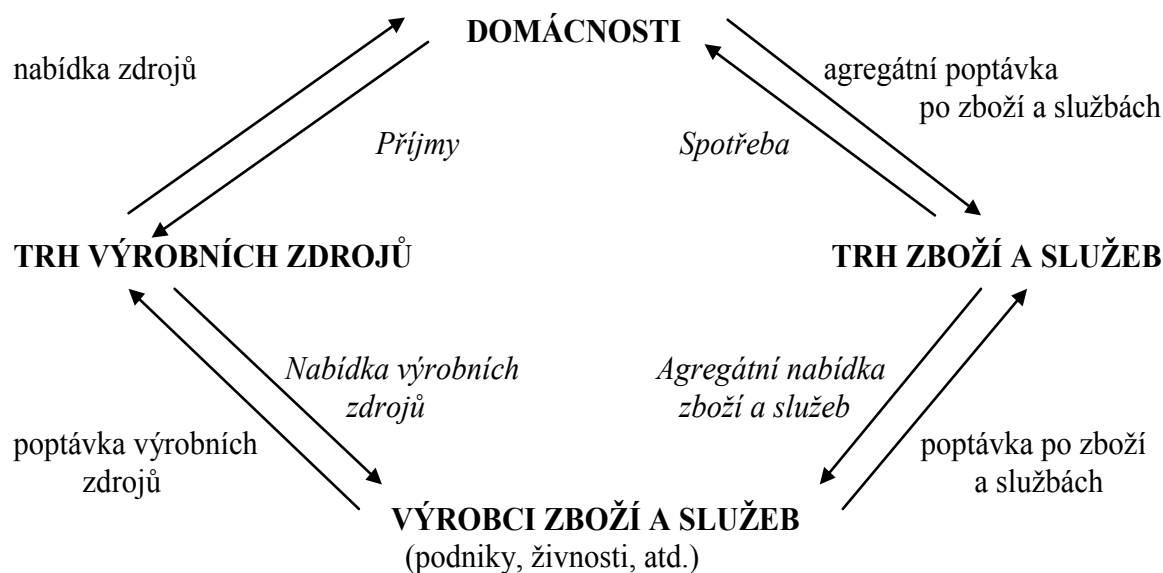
DOMÁCNOSTI

nabídka zdrojů

agregátní poptávka po zboží a službách

Příjmy

Spotřeba

TRH VÝROBNÍCH ZDROJŮ

TRH ZBOŽÍ A SLUŽEB

Nabídka výrobních zdrojů

Agregátní nabídka zboží a služeb

poptávka výrobních zdrojů

poptávka po zboží a službách

VÝROBCI ZBOŽÍ A SLUŽEB
(podniky, živnosti, atd.)